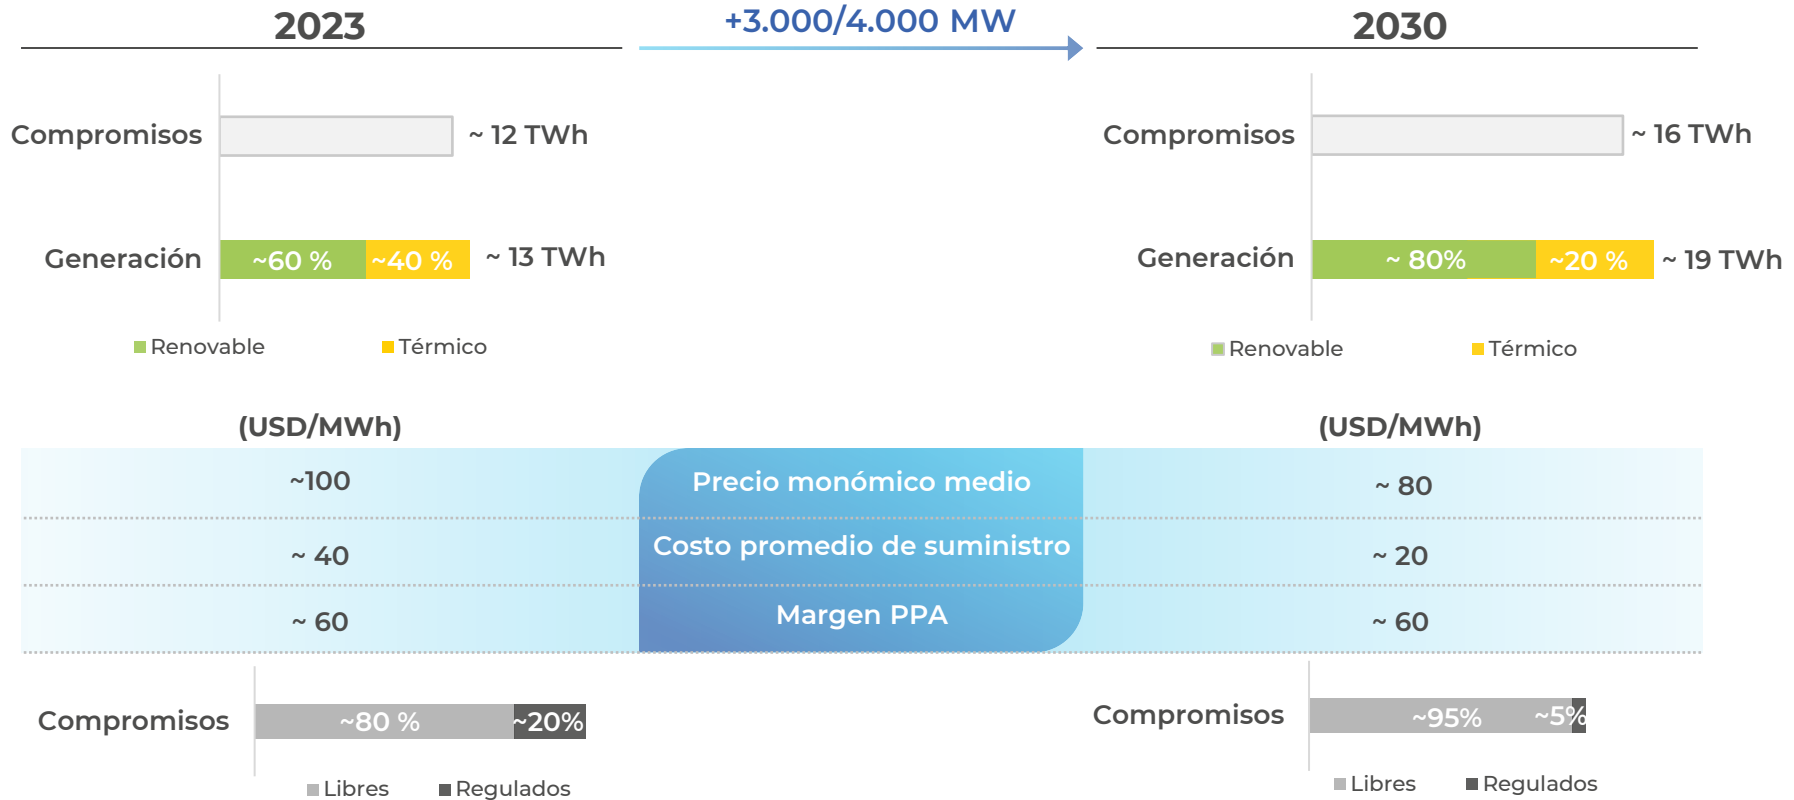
2023

+3.000/4.000 MW

2030

Compromisos ~ 12 TWh

Generación ~60 % ~40 % ~ 13 TWh

Renovable Térmico

Compromisos ~ 16 TWh

Generación ~ 80% ~20 % ~ 19 TWh

Renovable Térmico

(USD/MWh)

(USD/MWh)

| ~100 | Precio monómico medio | ~ 80 |
|---|---|---|
| ~ 40 | Costo promedio de suministro | ~ 20 |
| ~ 60 | Margen PPA | ~ 60 |

Compromisos ~80 % ~20%

Libres Regulados

Compromisos ~95% ~5%

Libres Regulados